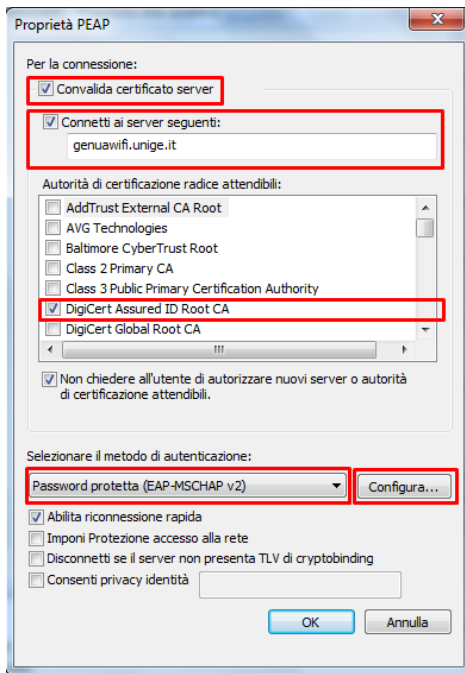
Proprietà PEAP

Per la connessione:

Convalida certificato server

Connetti ai server seguenti:

genuawifi.unige.it

Autorità di certificazione radice attendibili:

AddTrust External CA Root
AVG Technologies
Baltimore CyberTrust Root
Class 2 Primary CA
Class 3 Public Primary Certification Authority
DigiCert Assured ID Root CA
DigiCert Global Root CA

Non chiedere all'utente di autorizzare nuovi server o autorità di certificazione attendibili.

Selezionare il metodo di autenticazione:

Password protetta (EAP-MSCHAP v2)

Configura...

Abilita riconnessione rapida
Imponi Protezione accesso alla rete
Disconnetti se il server non presenta TLV di cryptobinding
Consenti privacy identità

OK

Annulla